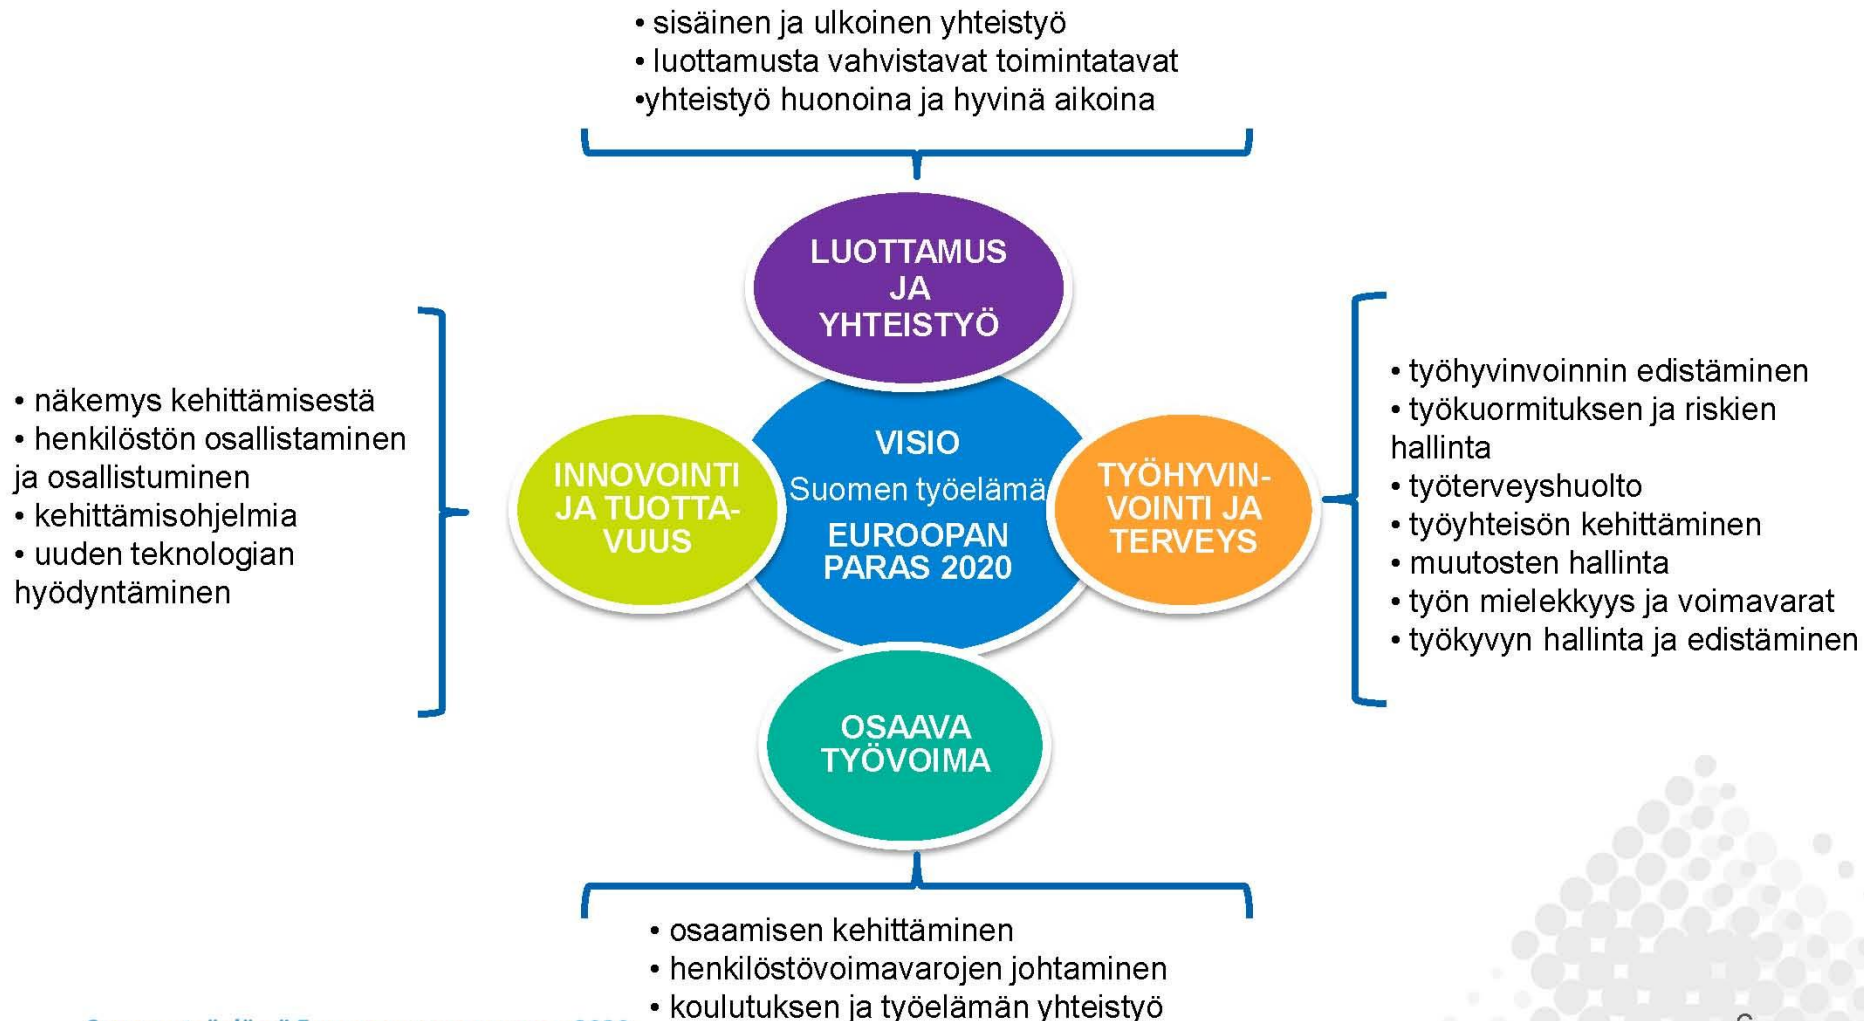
• sisäinen ja ulkoinen yhteistyö
• luottamusta vahvistavat toimintatavat
•yhteistyö huonoina ja hyvinä aikoina

LUOTTAMUS JA YHTEISTYÖ

• näkemys kehittämisestä
• henkilöstön osallistaminen ja osallistuminen
• kehittämisohjelmia
• uuden teknologian hyödyntäminen

INNOVOINTI JA TUOTTAVUUS

VISIO
Suomen työelämä
EUROOPAN PARAS 2020

TYÖHYVINVOINTI JA TERVEYS

• työhyvinvoinnin edistäminen
• työkuormituksen ja riskien hallinta
• työterveyshuolto
• työyhteisön kehittäminen
• muutosten hallinta
• työn mielekkyys ja voimavarat
• työkyvyn hallinta ja edistäminen

OSAAVA TYÖVOIMA

• osaamisen kehittäminen
• henkilöstövoimavarojen johtaminen
• koulutuksen ja työelämän yhteistyö

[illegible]